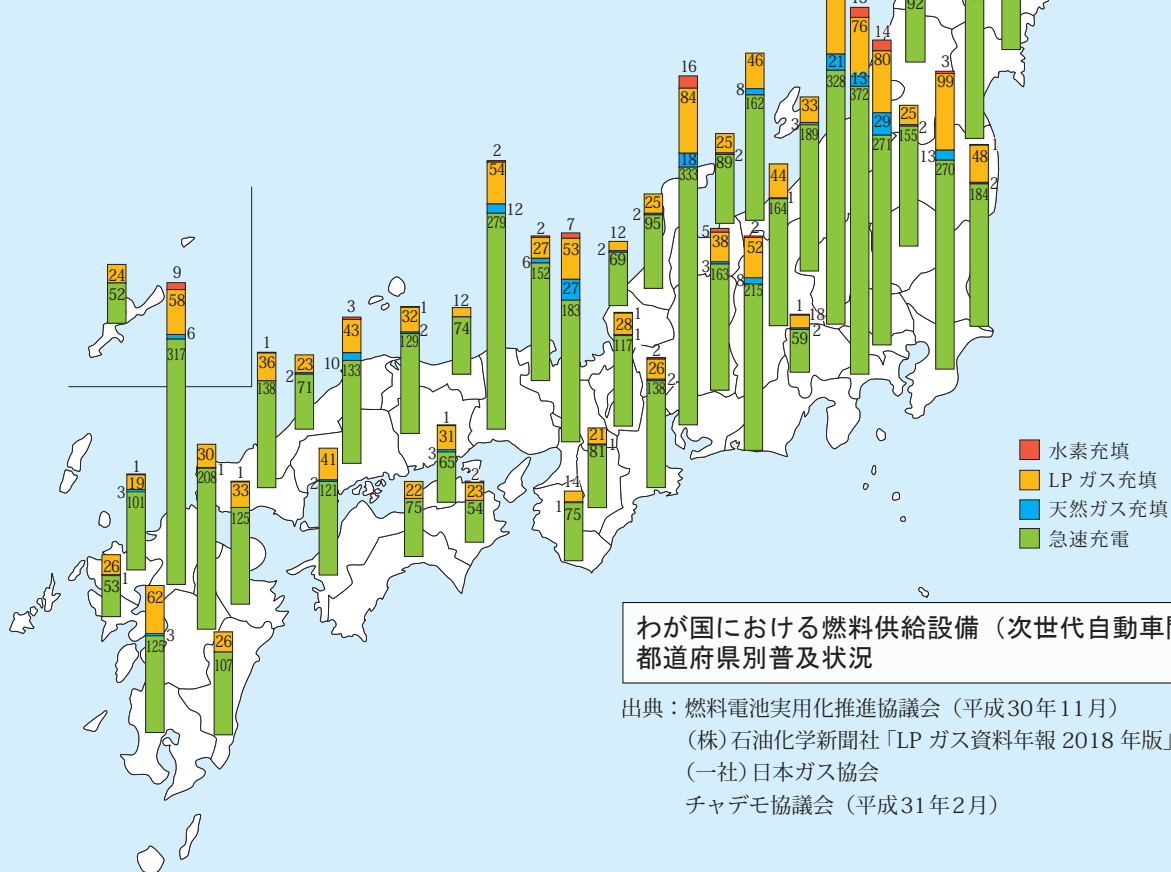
水素充填
LP ガス充填
天然ガス充填
急速充電

わが国における燃料供給設備（次世代自動車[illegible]
都道府県別普及状況

出典：燃料電池実用化推進協議会（平成30年11月）
（株）石油化学新聞社「LP ガス資料年報 2018 年版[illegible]
（一社）日本ガス協会
チャデモ協議会（平成31年2月）

24 52 9 58 6 317 1 19 3 101 26 1 53 62 3 125 30 1 208 1 33 125 26 107 1 36 138 2 23 71 2 41 121 3 10 43 133 1 32 2 129 12 74 1 3 31 65 22 75 2 23 54 2 54 12 279 2 6 27 152 7 53 27 183 21 1 81 14 1 75 12 2 69 1 28 1 117 2 26 2 138 2 25 95 16 84 18 333 25 2 89 5 38 3 163 46 8 162 2 52 8 215 44 1 164 1 18 59 2 33 3 189 21 328 76 13 372 14 80 29 271 25 2 155 3 99 13 270 92 48 1 2 184